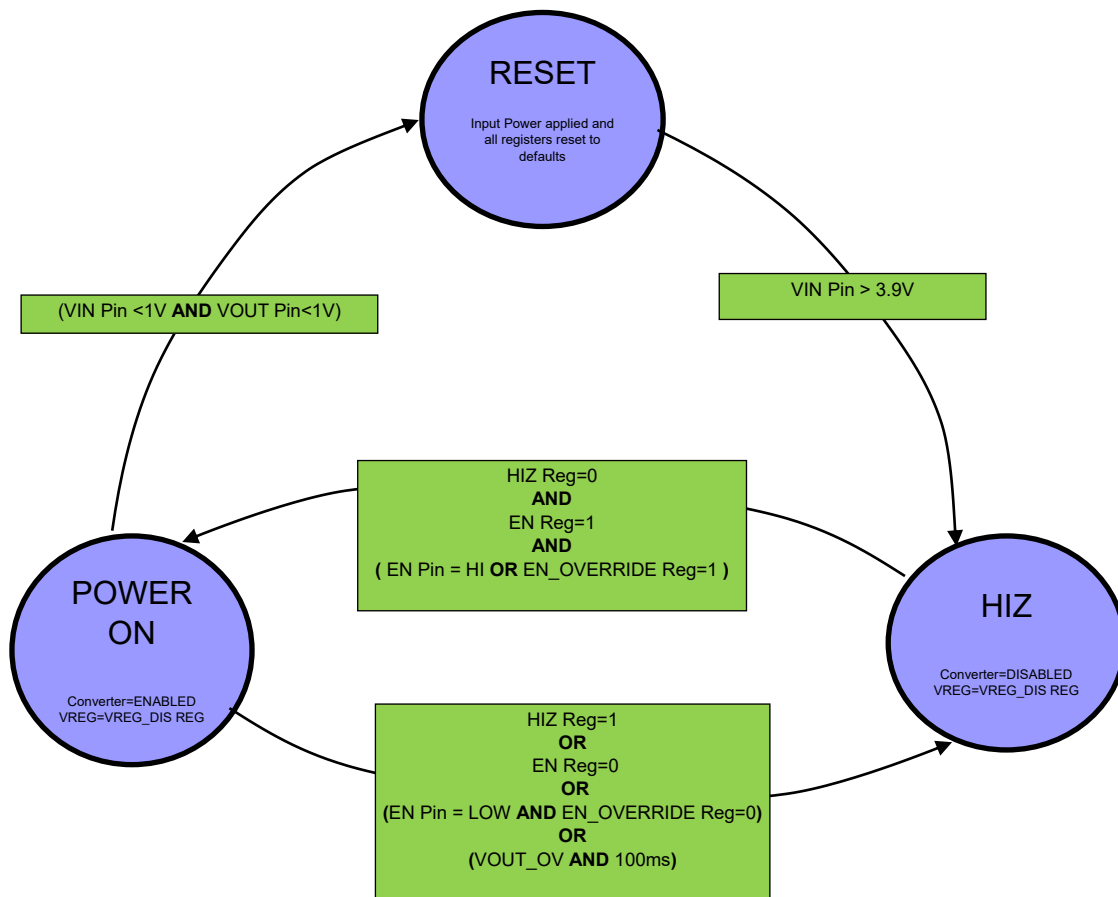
RESET

Input Power applied and all registers reset to defaults

VIN Pin > 3.9V

(VIN Pin <1V AND VOUT Pin<1V)

HIZ Reg=0
AND
EN Reg=1
AND
( EN Pin = HI OR EN_OVERRIDE Reg=1 )

POWER ON

Converter=ENABLED
VREG=VREG_DIS REG

HIZ

Converter=DISABLED
VREG=VREG_DIS REG

HIZ Reg=1
OR
EN Reg=0
OR
(EN Pin = LOW AND EN_OVERRIDE Reg=0)
OR
(VOUT_OV AND 100ms)